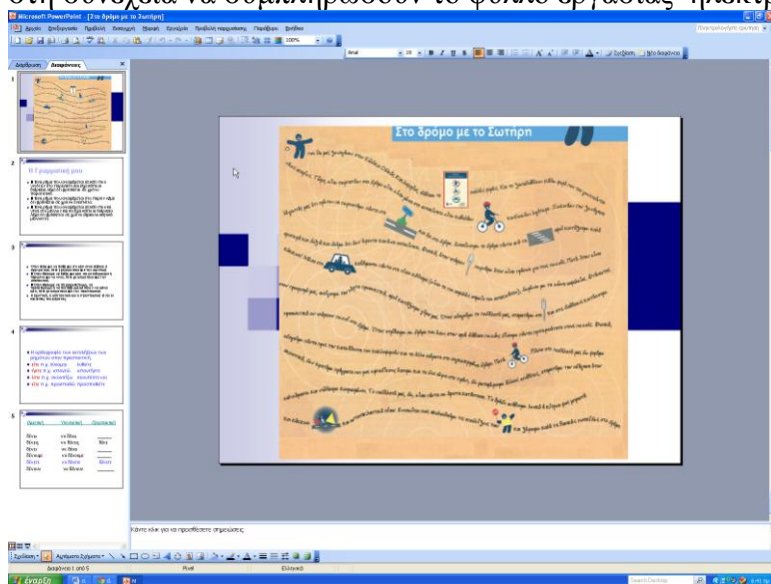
Στη συνέχεια να συμπληρώσουν το φύλλο εργασίας ηλεκτρ

Microsoft PowerPoint - [Στο δρόμο με το Σωτήρη]

Αρχείο Επεξεργασία Προβολή Εισαγωγή Μορφή Εργαλεία Προβολή παρουσίασης Παράθυρο Βοήθεια

Πληκτρολογήστε ερώτηση

Arial

Σχεδίαση Νέα διαφάνεια

Διάρθρωση Διαφάνειες

Στο δρόμο με το Σωτήρη

Η Γραμματική μου

Κάντε κλικ για να προσθέσετε σημειώσεις

Σχεδίαση Αυτόματα Σχήματα

Διαφάνεια 1 από 5 Pixel Ελληνικά

έναρξη